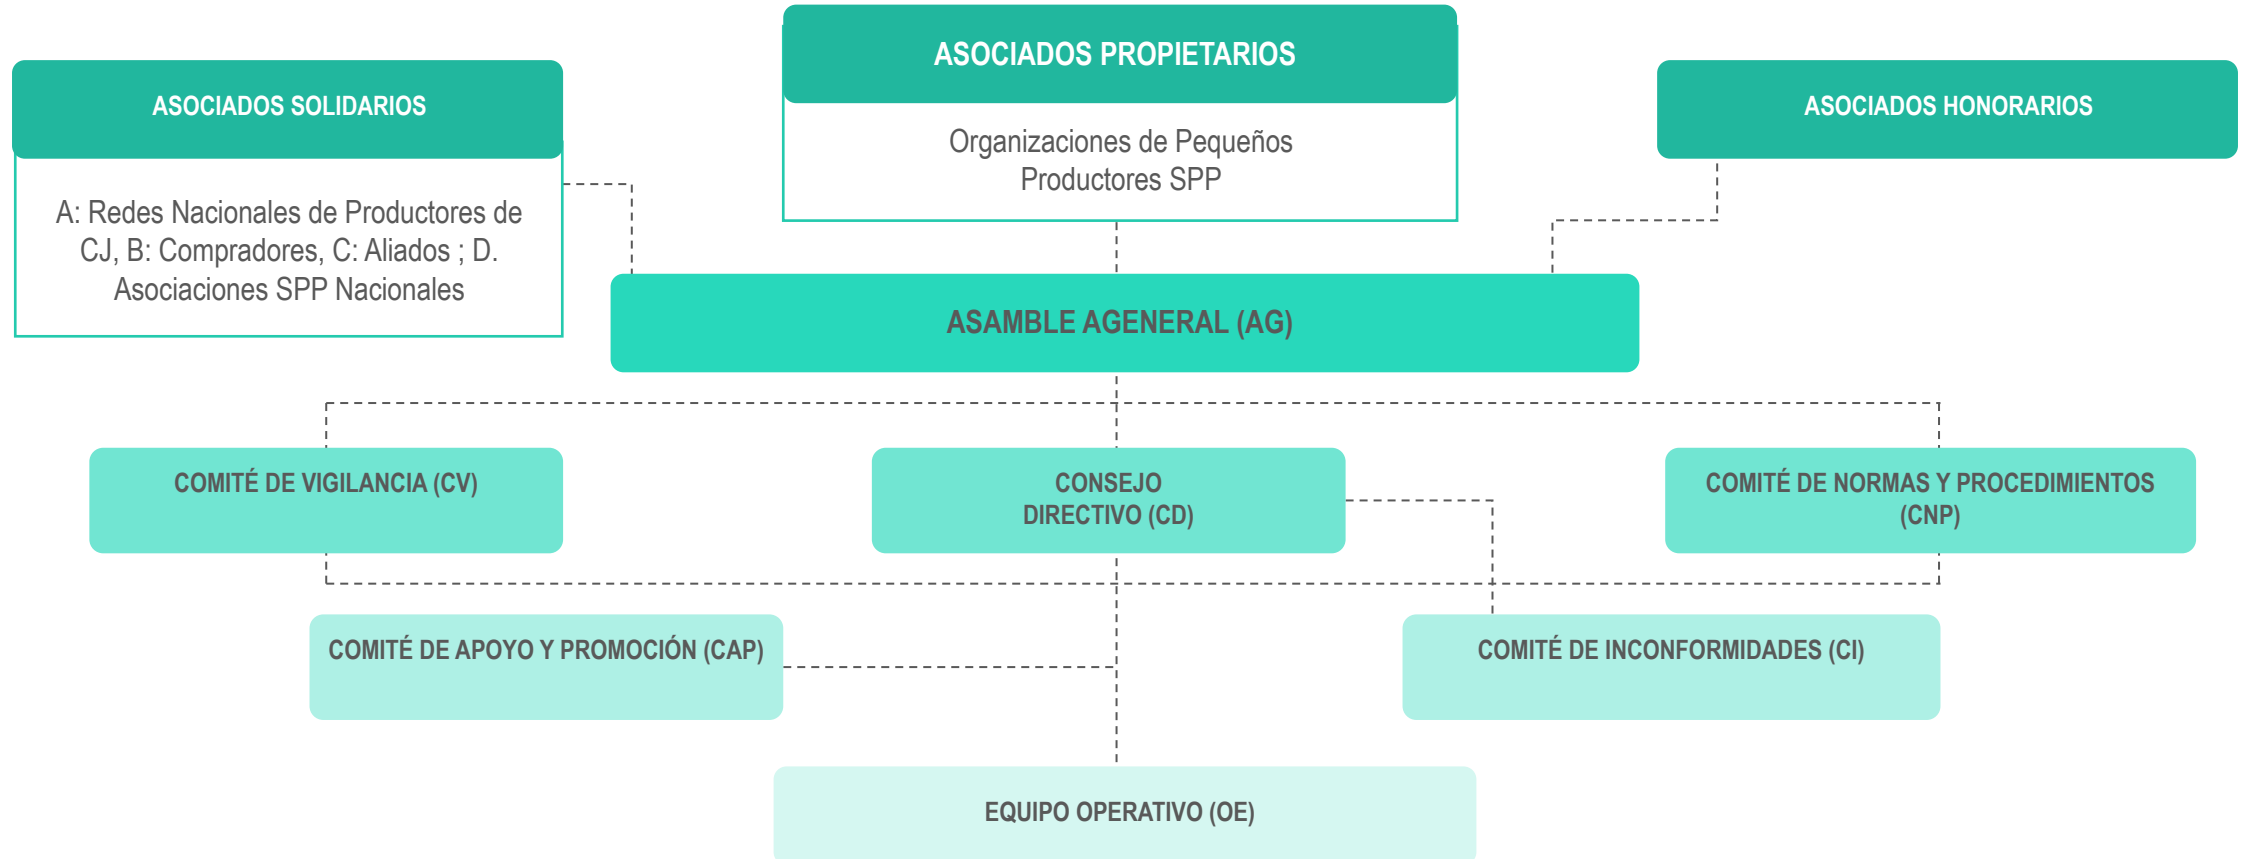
ASOCIADOS PROPIETARIOS

Organizaciones de Pequeños Productores SPP

ASOCIADOS SOLIDARIOS

A: Redes Nacionales de Productores de CJ, B: Compradores, C: Aliados ; D. Asociaciones SPP Nacionales

ASOCIADOS HONORARIOS

ASAMBLE AGENERAL (AG)

COMITÉ DE VIGILANCIA (CV)

CONSEJO DIRECTIVO (CD)

COMITÉ DE NORMAS Y PROCEDIMIENTOS (CNP)

COMITÉ DE APOYO Y PROMOCIÓN (CAP)

COMITÉ DE INCONFORMIDADES (CI)

EQUIPO OPERATIVO (OE)